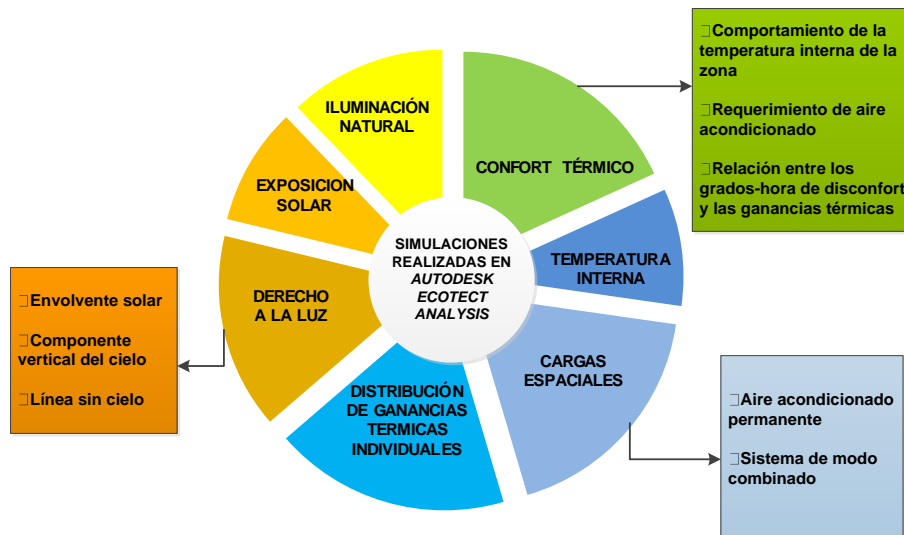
ILUMINACIÓN NATURAL

CONFORT TÉRMICO

❑Comportamiento de la temperatura interna de la zona

❑Requerimiento de aire acondicionado

❑Relación entre los grados-hora de disconfort y las ganancias térmicas

EXPOSICION SOLAR

SIMULACIONES REALIZADAS EN *AUTODESK ECOTECT ANALYSIS*

TEMPERATURA INTERNA

DERECHO A LA LUZ

❑Envolvente solar

❑Componente vertical del cielo

❑Línea sin cielo

CARGAS ESPACIALES

❑Aire acondicionado permanente

❑Sistema de modo combinado

DISTRIBUCIÓN DE GANANCIAS TERMICAS INDIVIDUALES